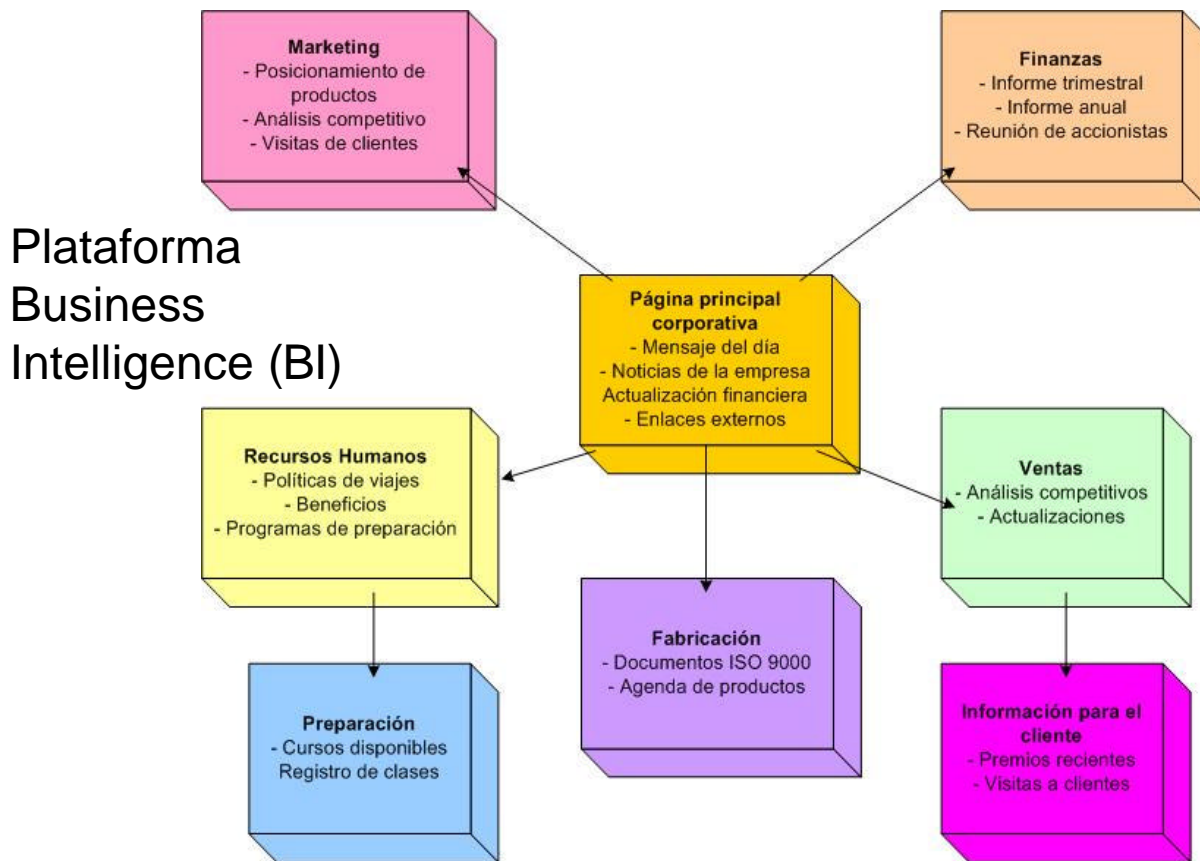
Marketing
- Posicionamiento de productos
- Análisis competitivo
- Visitas de clientes

Finanzas
- Informe trimestral
- Informe anual
- Reunión de accionistas

Plataforma Business Intelligence (BI)

Página principal corporativa
- Mensaje del día
- Noticias de la empresa
Actualización financiera
- Enlaces externos

Recursos Humanos
- Políticas de viajes
- Beneficios
- Programas de preparación

Ventas
- Análisis competitivos
- Actualizaciones

Fabricación
- Documentos ISO 9000
- Agenda de productos

Preparación
- Cursos disponibles
Registro de clases

Información para el cliente
- Premios recientes
- Visitas a clientes